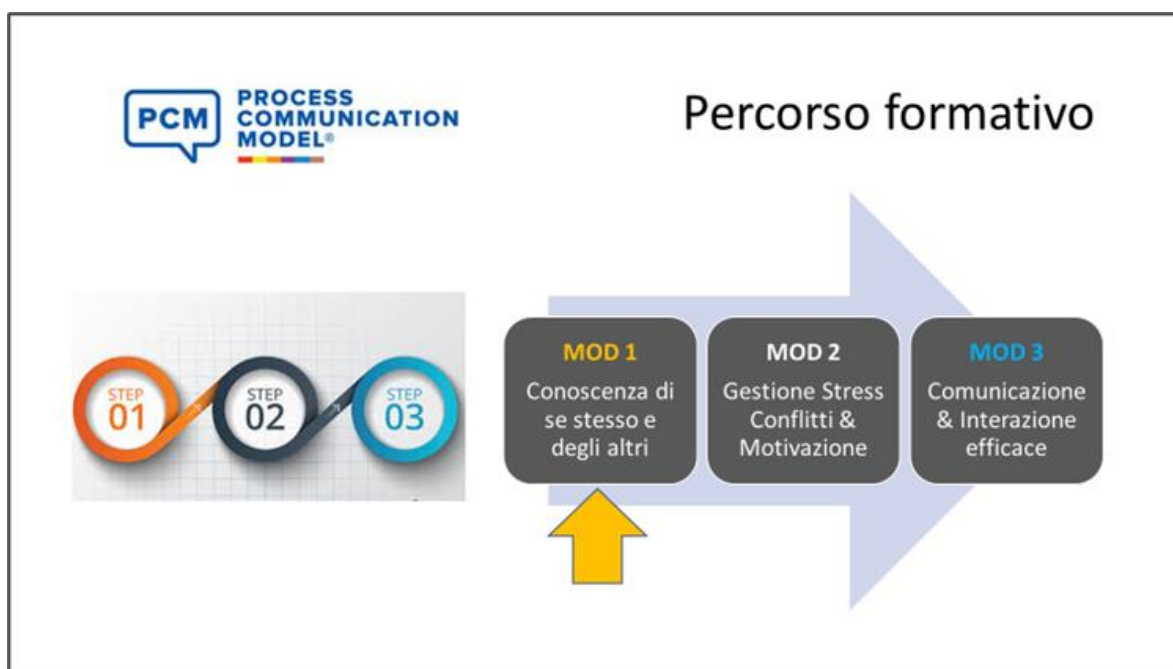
PCM PROCESS COMMUNICATION MODEL®

Percorso formativo

STEP 01

STEP 02

STEP 03

MOD 1
Conoscenza di se stesso e degli altri

MOD 2
Gestione Stress Conflitti & Motivazione

MOD 3
Comunicazione & Interazione efficace